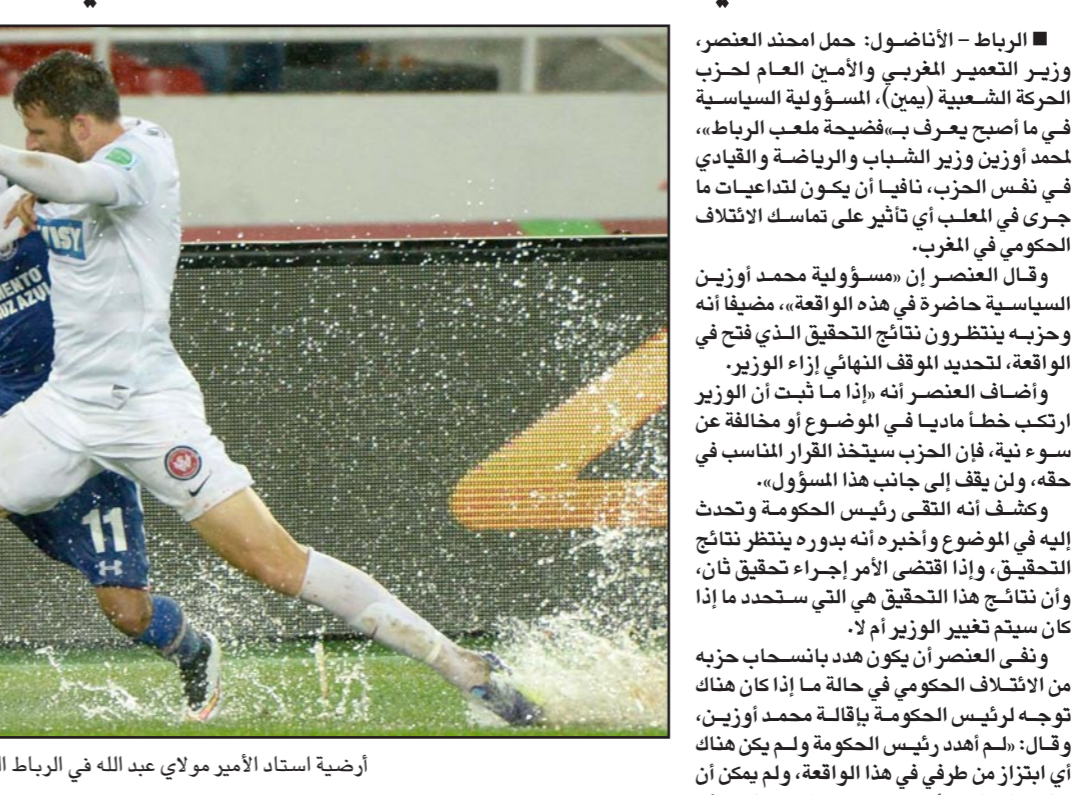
■ الرباط – الأناضول: حمل امحند العنصر، وزير التعمير المغربي والأمين العام لحزب الحركة الشعبية (يمين)، المسؤولية السياسية في ما أصبح يعرف بـ«فضيحة ملعب الرباط»، لمحمد أوزين وزير الشباب والرياضة والقيادي في نفس الحزب، نافيا أن يكون لتداعيات ما جرى في الملعب أي تأثير على تماسك الائتلاف الحكومي في المغرب.

وقال العنصر إن «مسؤولية محمد أوزين السياسية حاضرة في هذه الواقعة»، مضيفا أنه وحزبه ينتظرون نتائج التحقيق الذي فتح في الواقعة، لتحديد الموقف النهائي إزاء الوزير.

وأضاف العنصر أنه «إذا ما ثبت أن الوزير ارتكب خطأ ماديا في الموضوع أو مخالفة عن سوء نية، فإن الحزب سيتخذ القرار المناسب في حقه، ولن يقف إلى جانب هذا المسؤول».

وكشف أنه التقى رئيس الحكومة وتحدث إليه في الموضوع وأخبره أنه بدوره ينتظر نتائج التحقيق، وإذا اقتضى الأمر إجراء تحقيق ثان، وأن نتائج هذا التحقيق هي التي ستحدد ما إذا كان سيتم تغيير الوزير أم لا.

ونفى العنصر أن يكون هدد بانسحاب حزبه من الائتلاف الحكومي في حالة ما إذا كان هناك توجه لرئيس الحكومة بإقالة محمد أوزين، وقال: «لم أهدد رئيس الحكومة ولم يكن هناك أي ابتزاز من طرفي في هذا الواقعة، ولم يمكن أن

EMIRATES
FLY
ENTO
CRUZ AZUL
11

أرضية استاد الأمير مولاي عبد الله في الرباط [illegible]